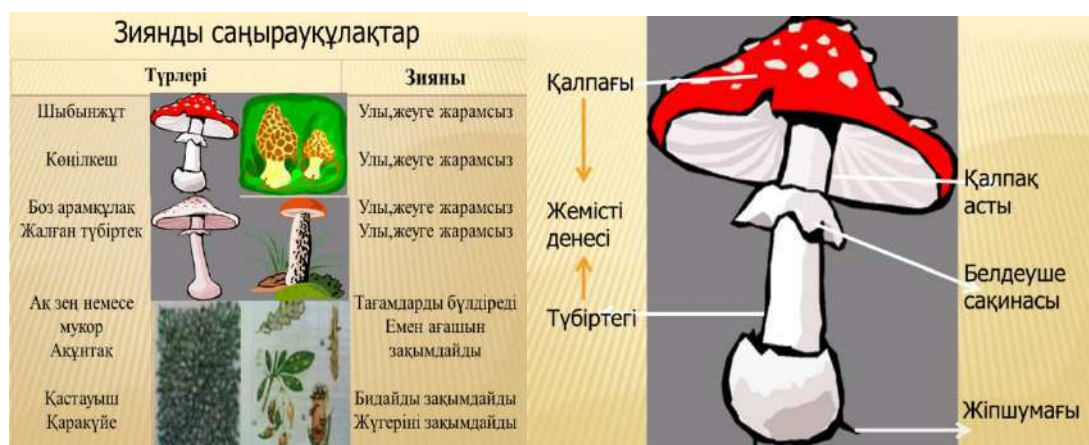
Зиянды саңырауқұлақтар

| Түрлері | Зияны |
|---|---|
| Шыбынжұт | Улы,жеуге жарамсыз |
| Көңілкеш | Улы,жеуге жарамсыз |
| Боз арамқұлақ | Улы,жеуге жарамсыз |
| Жалған түбіртек | Улы,жеуге жарамсыз |
| Ақ зең немесе мукор | Тағамдарды бүлдіреді |
| Ақұнтақ | Емен ағашын зақымдайды |
| Қастауыш | Бидайды зақымдайды |
| Қаракүйе | Жүгеріні зақымдайды |

Қалпағы

Жемісті денесі

Түбіртегі

Қалпақ асты

Белдеуше сақинасы

Жіпшумағы